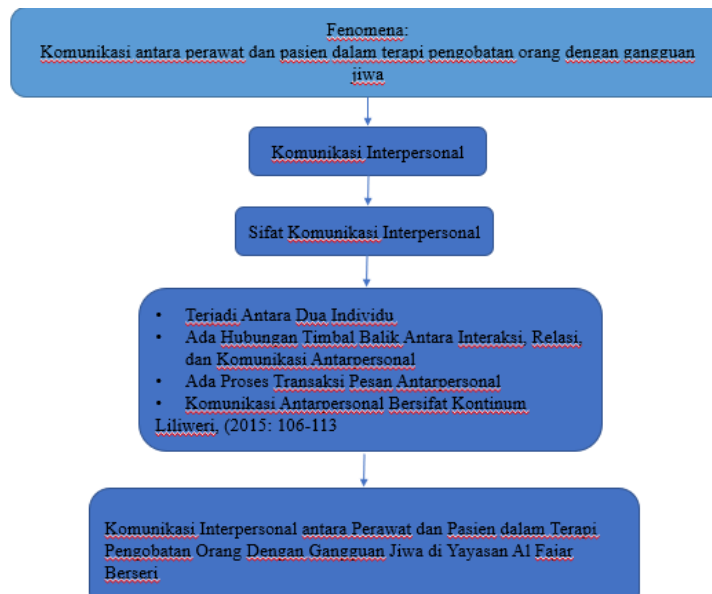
Fenomena:
Komunikasi antara perawat dan pasien dalam terapi pengobatan orang dengan gangguan jiwa

Komunikasi Interpersonal

Sifat Komunikasi Interpersonal

• Terjadi Antara Dua Individu
• Ada Hubungan Timbal Balik Antara Interaksi, Relasi, dan Komunikasi Antarpersonal
• Ada Proses Transaksi Pesan Antarpersonal
• Komunikasi Antarpersonal Bersifat Kontinum
Liliweri, (2015: 106-113

Komunikasi Interpersonal antara Perawat dan Pasien dalam Terapi Pengobatan Orang Dengan Gangguan Jiwa di Yayasan Al Fajar Berseri